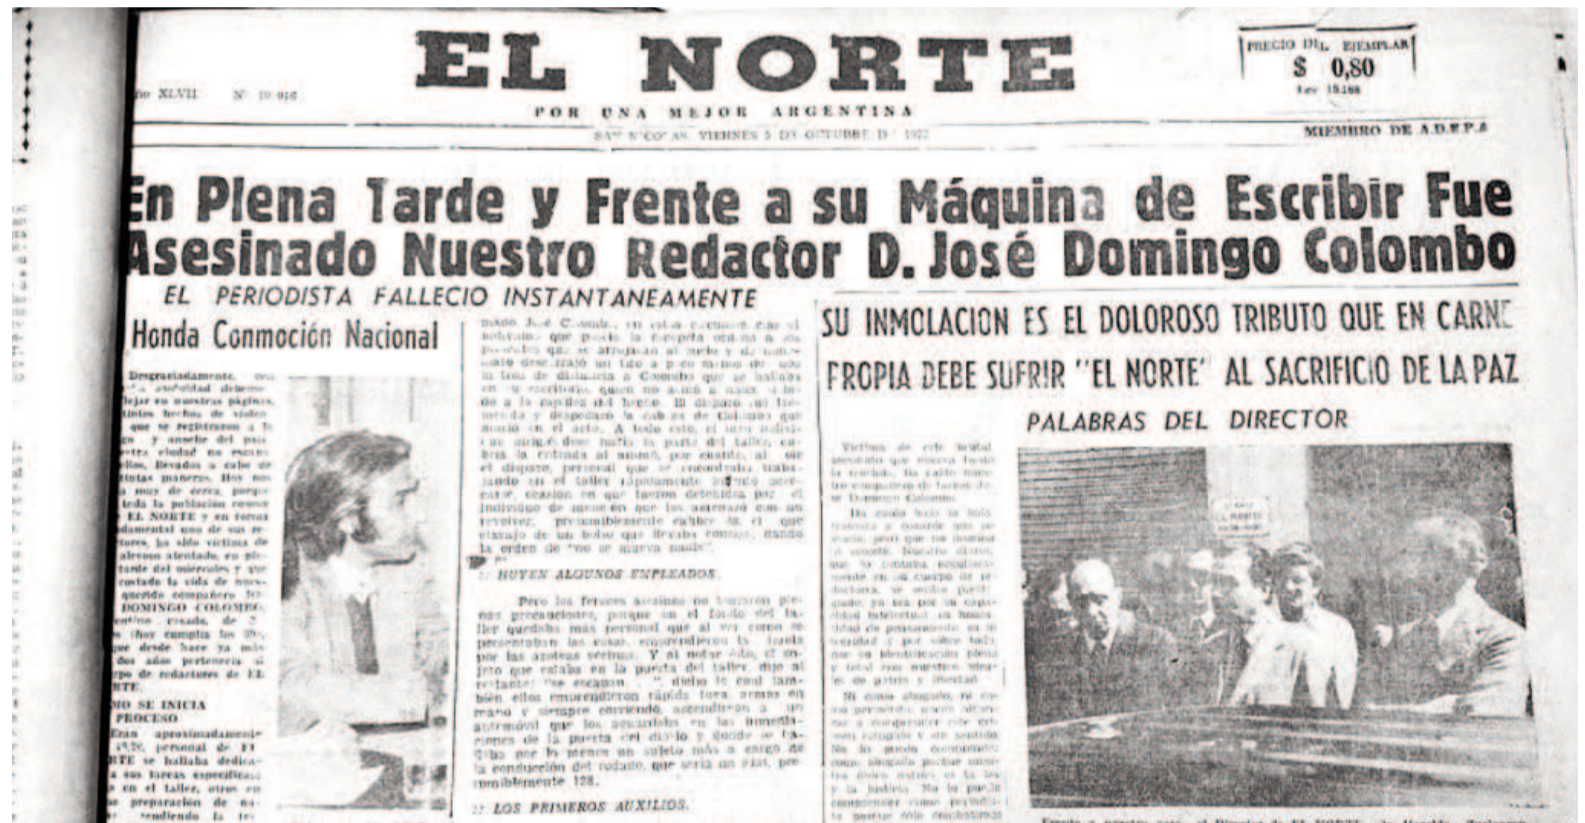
EL NORTE

POR UNA MEJOR ARGENTINA

Año XLVII N° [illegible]

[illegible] VIERNES 5 DE OCTUBRE DE 197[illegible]

PRECIO DEL EJEMPLAR $ 0,80 Ley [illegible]

MIEMBRO DE A.D.E.P.A

En Plena Tarde y Frente a su Máquina de Escribir Fue Asesinado Nuestro Redactor D. José Domingo Colombo

EL PERIODISTA FALLECIO INSTANTANEAMENTE

Honda Conmoción Nacional

Desgraciadamente, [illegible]

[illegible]

HUYEN ALGUNOS EMPLEADOS

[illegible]

LOS PRIMEROS AUXILIOS

SU INMOLACION ES EL DOLOROSO TRIBUTO QUE EN CARNE PROPIA DEBE SUFRIR "EL NORTE" AL SACRIFICIO DE LA PAZ

PALABRAS DEL DIRECTOR

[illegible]